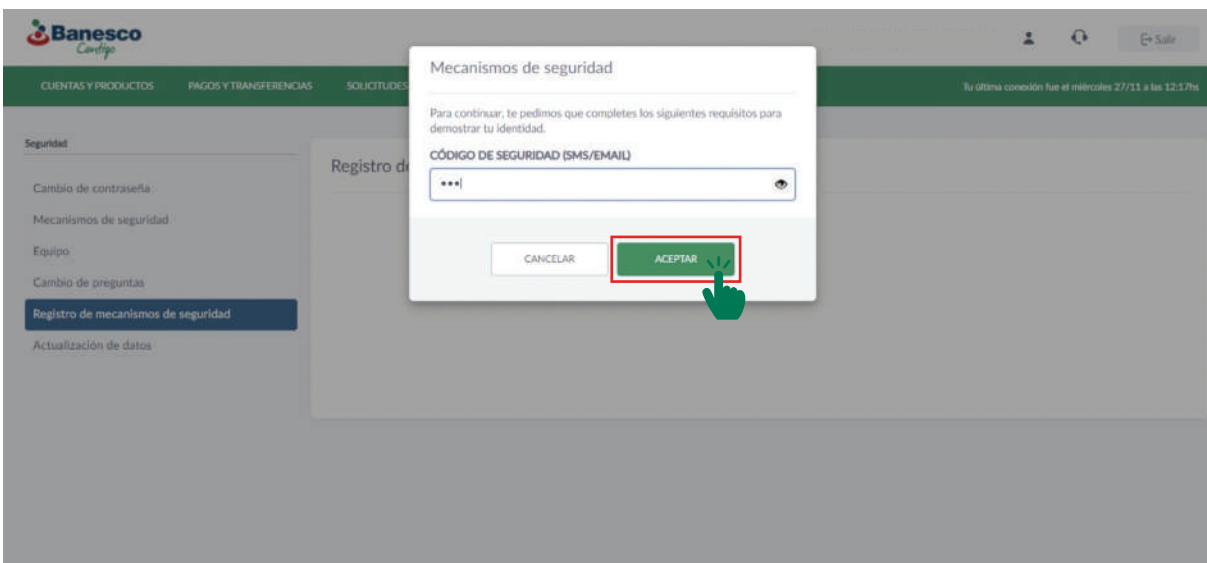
Banesco
Contigo

Salir

CUENTAS Y PRODUCTOS PAGOS Y TRANSFERENCIAS SOLICITUDES

Tu última conexión fue el miércoles 27/11 a las 12:17hs

Seguridad

Cambio de contraseña
Mecanismos de seguridad
Equipo
Cambio de preguntas
Registro de mecanismos de seguridad
Actualización de datos

Registro de

Mecanismos de seguridad

Para continuar, te pedimos que completes los siguientes requisitos para demostrar tu identidad.

CÓDIGO DE SEGURIDAD (SMS/EMAIL)

•••

CANCELAR
ACEPTAR